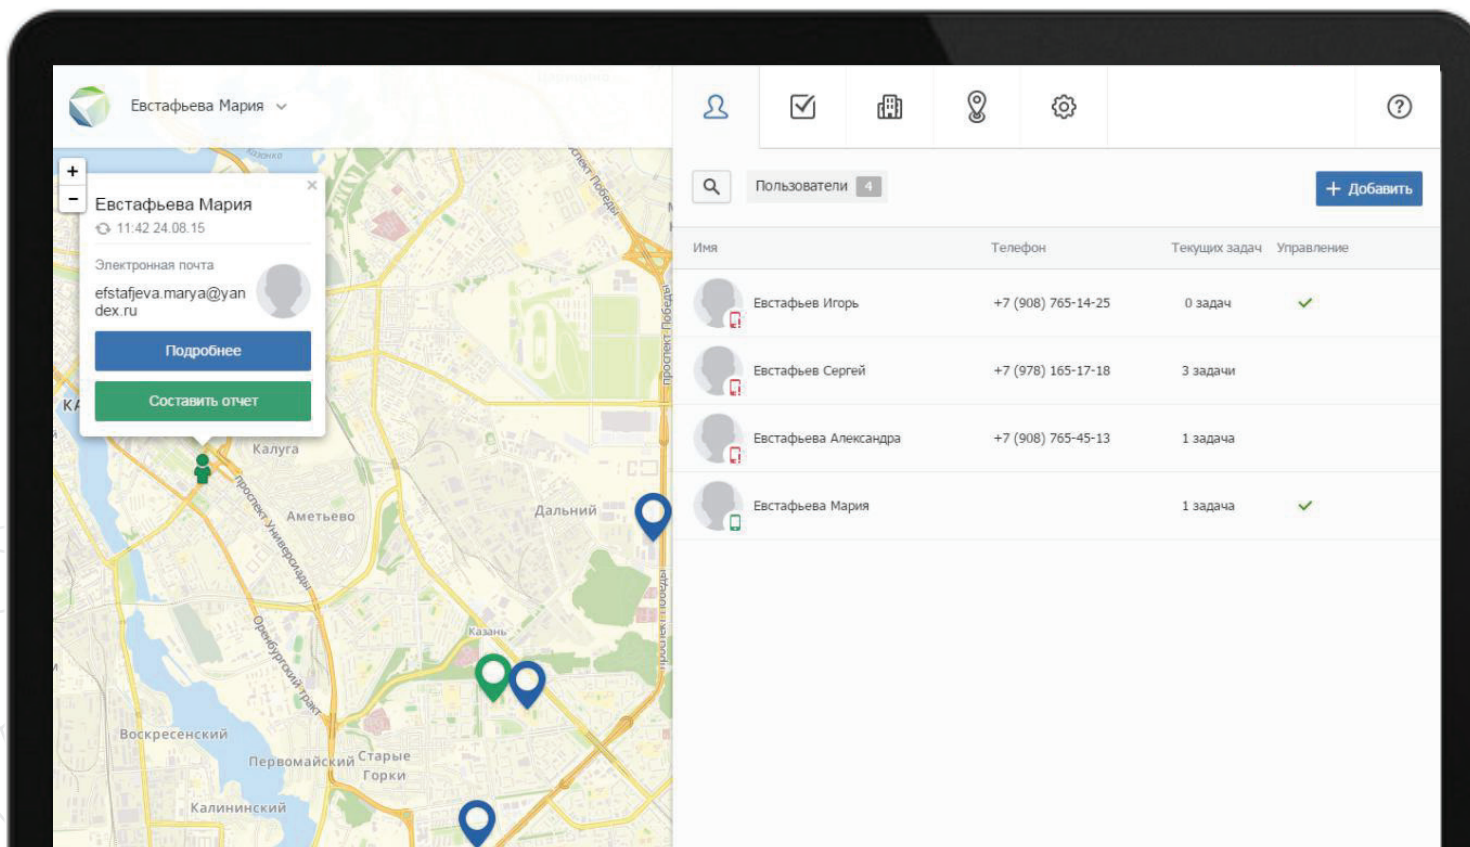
Евстафьева Мария

+
−

Евстафьева Мария
11:42 24.08.15
Электронная почта
efstafjeva.marya@yandex.ru
Подробнее
Составить отчет

Калуга
Аметьево
Дальний
Казань
Воскресенский
Первомайский
Старые Горки
Калининский
проспект Победы
проспект Универсиады
Оренбургский тракт

Пользователи 4
+ Добавить

| Имя | Телефон | Текущих задач | Управление |
|---|---|---|---|
| Евстафьев Игорь | +7 (908) 765-14-25 | 0 задач | ✓ |
| Евстафьев Сергей | +7 (978) 165-17-18 | 3 задачи | |
| Евстафьева Александра | +7 (908) 765-45-13 | 1 задача | |
| Евстафьева Мария | | 1 задача | ✓ |